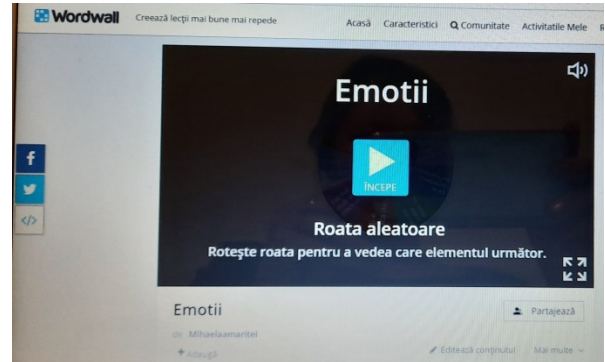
Wordwall Creează lecţii mai bune mai repede

Acasă Caracteristici Comunitate Activitățile Mele

Emotii

ÎNCEPE

Roata aleatoare

Roteşte roata pentru a vedea care elementul următor.

Emotii

Partajează

Mihaelaamaritei

Adaugă

Editează conținutul

Mai multe